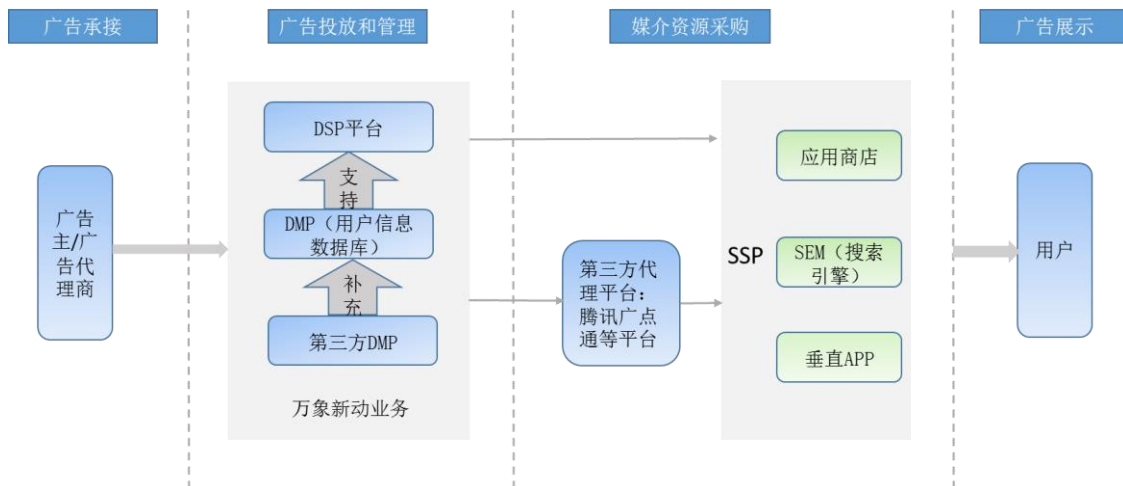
广告承接

广告投放和管理

媒介资源采购

广告展示

广告主/广告代理商

DSP平台

支持

DMP（用户信息数据库）

补充

第三方DMP

万象新动业务

第三方代理平台：腾讯广点通等平台

SSP

应用商店

SEM（搜索引擎）

垂直APP

用户